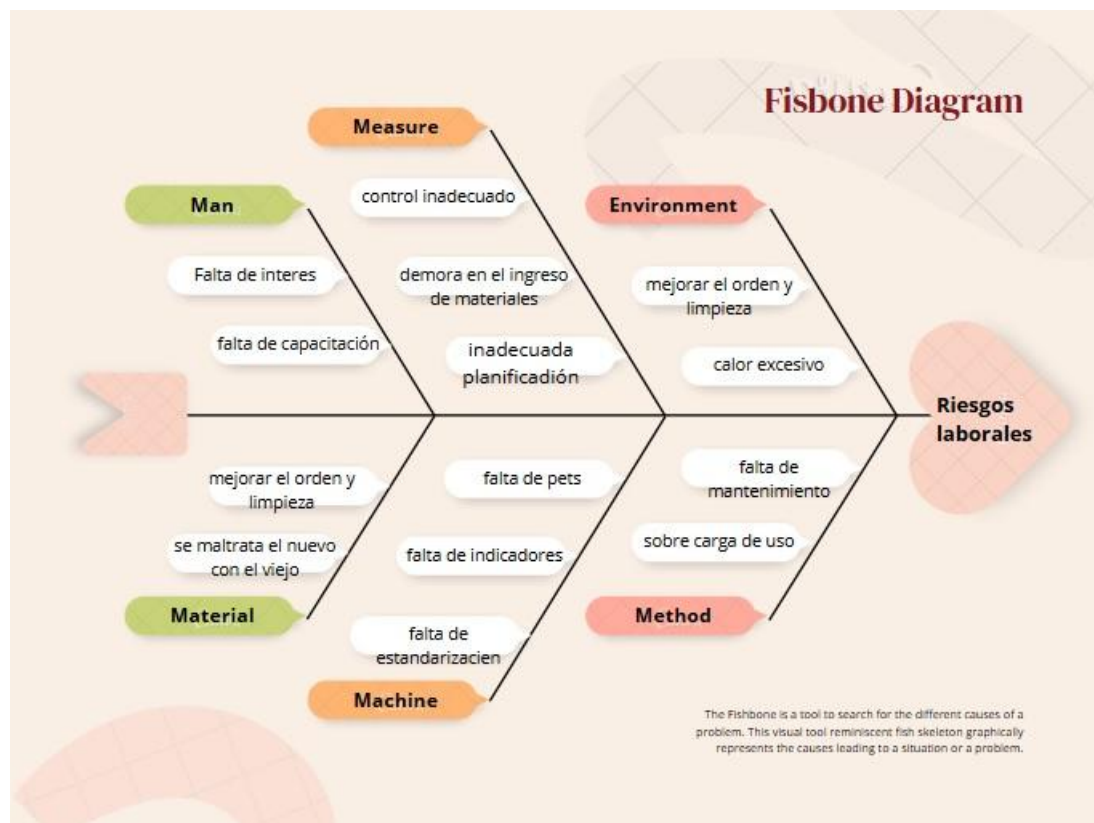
Fisbone Diagram

Measure

control inadecuado

demora en el ingreso de materiales

inadecuada planificadión

Man

Falta de interes

falta de capacitación

Environment

mejorar el orden y limpieza

calor excesivo

Riesgos laborales

mejorar el orden y limpieza

se maltrata el nuevo con el viejo

Material

falta de pets

falta de indicadores

falta de estandarizacien

Machine

falta de mantenimiento

sobre carga de uso

Method

The Fishbone is a tool to search for the different causes of a problem. This visual tool reminiscent fish skeleton graphically represents the causes leading to a situation or a problem.